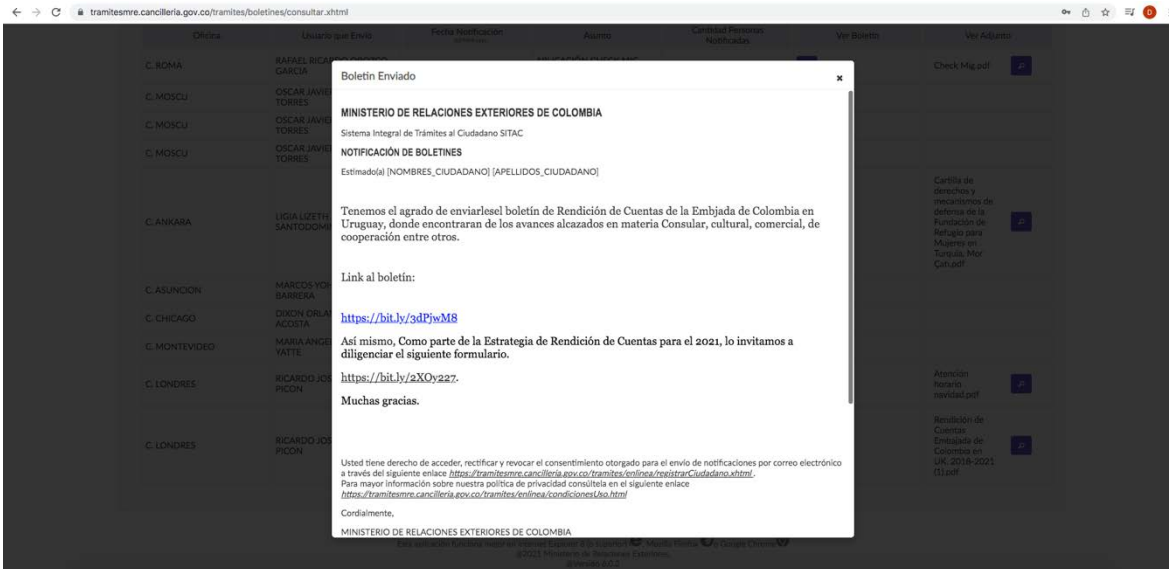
tramitesmre.cancilleria.gov.co/tramites/boletines/consultar.xhtml

Oficina | Usuario que Envió | Fecha Notificación | Asunto | Cantidad Personas Notificadas | Ver Boletín | Ver Adjunto

C. ROMA | RAFAEL RICARDO OROZCO GARCIA
C. MOSCU | OSCAR JAVIER TORRES
C. MOSCU | OSCAR JAVIER TORRES
C. MOSCU | OSCAR JAVIER TORRES
C. ANKARA | LIGIA LIZETH SANTODOMINGO
C. ASUNCION | MARCOS YO BARRERA
C. CHICAGO | DIXON ORLANDO ACOSTA
C. MONTEVIDEO | MARIA ANGEL YATTE
C. LONDRES | RICARDO JOSE PICON
C. LONDRES | RICARDO JOSE PICON

Check Mig.pdf
Cartilla de derechos y mecanismos de defensa de la Fundación de Refugio para Mujeres en Turquía, Mor Çatı.pdf
Atencion horario navidad.pdf
Rendición de Cuentas Embajada de Colombia en UK. 2018-2021 (1).pdf

Boletin Enviado

×

MINISTERIO DE RELACIONES EXTERIORES DE COLOMBIA

Sistema Integral de Trámites al Ciudadano SITAC

NOTIFICACIÓN DE BOLETINES

Estimado(a) [NOMBRES_CIUDADANO] [APELLIDOS_CIUDADANO]

Tenemos el agrado de enviarlesel boletín de Rendición de Cuentas de la Embjada de Colombia en Uruguay, donde encontraran de los avances alcazados en materia Consular, cultural, comercial, de cooperación entre otros.

Link al boletín:

https://bit.ly/3dPjwM8

Así mismo, Como parte de la Estrategia de Rendición de Cuentas para el 2021, lo invitamos a diligenciar el siguiente formulario.

https://bit.ly/2XOy227.

Muchas gracias.

Usted tiene derecho de acceder, rectificar y revocar el consentimiento otorgado para el envío de notificaciones por correo electrónico a través del siguiente enlace https://tramitesmre.cancilleria.gov.co/tramites/enlinea/registrarCiudadano.xhtml.
Para mayor información sobre nuestra política de privacidad consúltela en el siguiente enlace https://tramitesmre.cancilleria.gov.co/tramites/enlinea/condicionesUso.html

Cordialmente,

MINISTERIO DE RELACIONES EXTERIORES DE COLOMBIA

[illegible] Mozilla Firefox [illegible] Google Chrome
©2021 Ministerio de Relaciones Exteriores
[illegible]